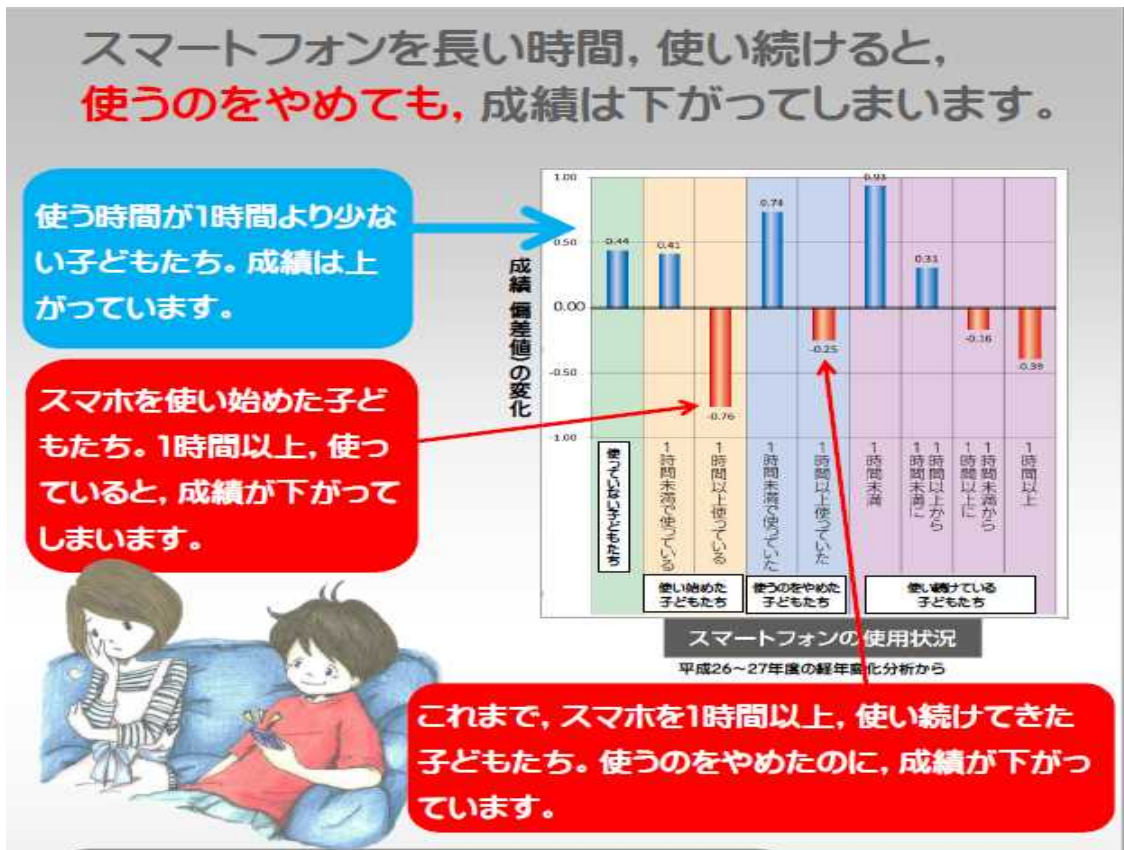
スマートフォンを長い時間，使い続けると，
使うのをやめても，成績は下がってしまいます。

使う時間が1時間より少ない子どもたち。成績は上がっています。

スマホを使い始めた子どもたち。1時間以上，使っていると，成績が下がってしまいます。

成績（偏差値）の変化

1.00
0.50
0.00
-0.50
-1.00

0.44
0.41
-0.76
0.74
-0.25
0.93
0.31
-0.16
-0.39

使っていない子どもたち
1時間未満で使っている
1時間以上使っている
1時間未満で使っていた
1時間以上使っていた
1時間未満
1時間以上から1時間未満に
1時間未満から1時間以上に
1時間以上

使い始めた子どもたち
使うのをやめた子どもたち
使い続けている子どもたち

スマートフォンの使用状況
平成26～27年度の経年変化分析から

これまで，スマホを1時間以上，使い続けてきた子どもたち。使うのをやめたのに，成績が下がっています。